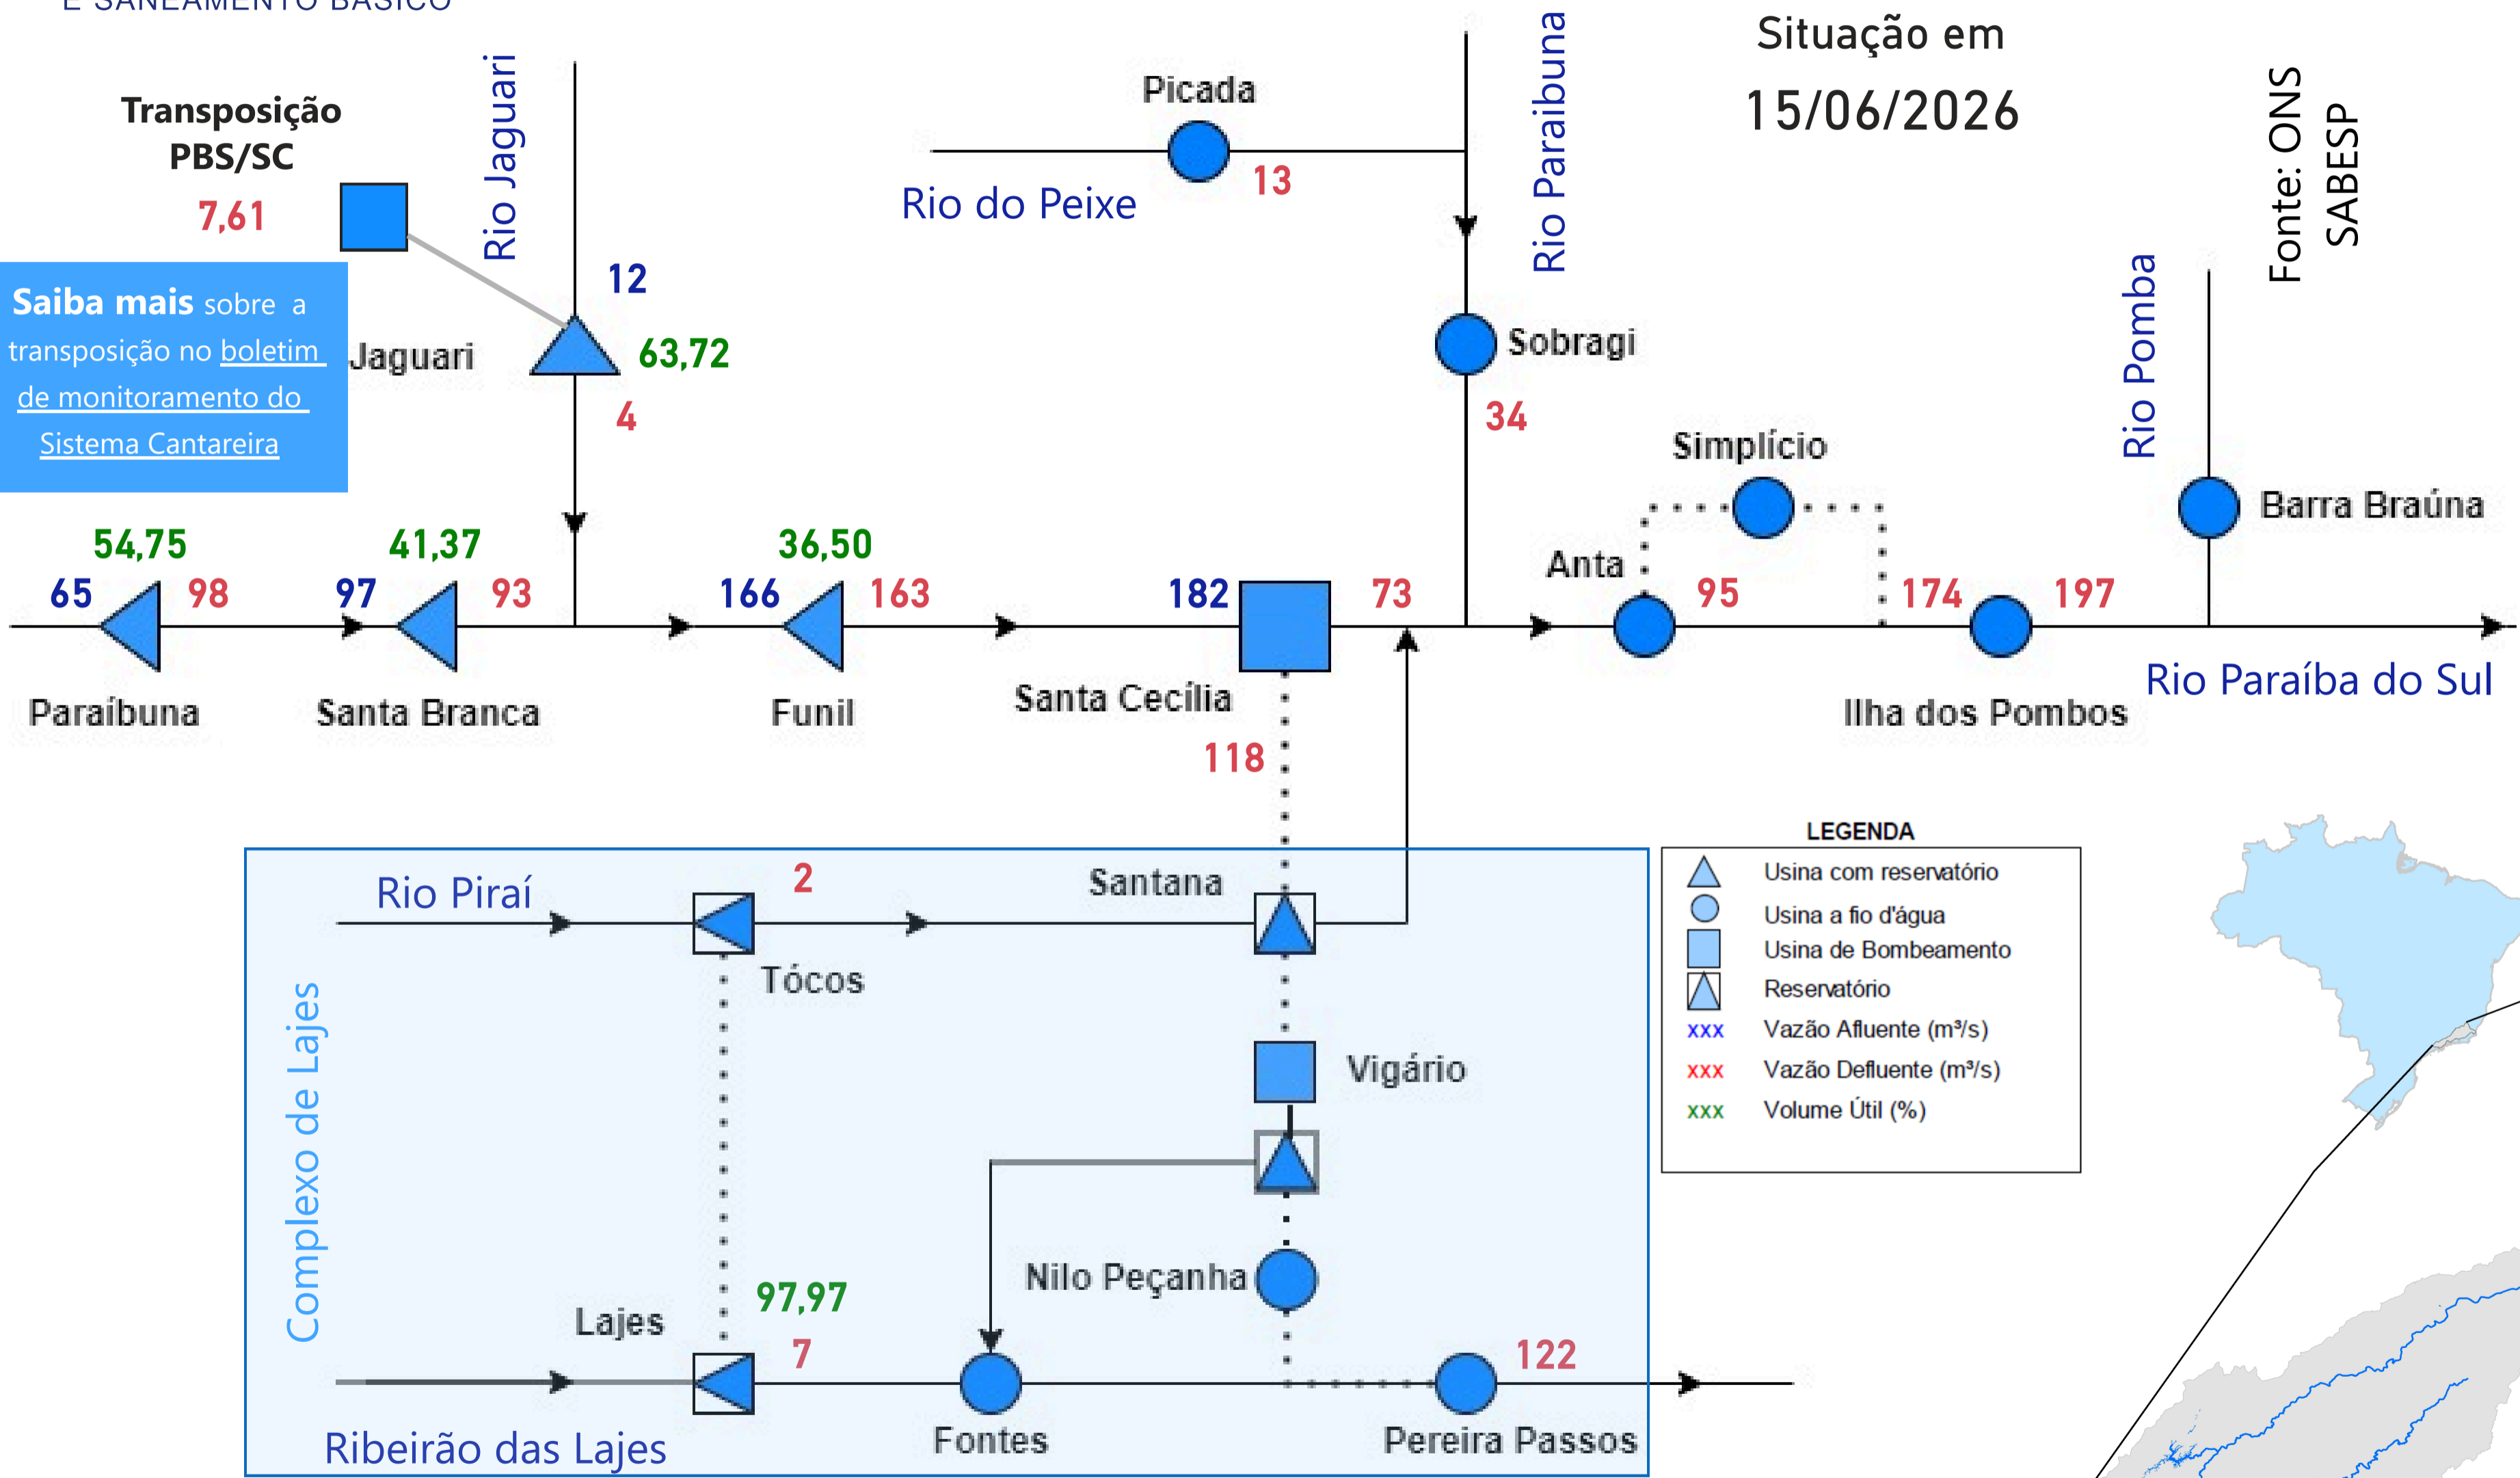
E SANEAMENTO BÁSICO

Situação em
15/06/2026

Fonte: ONS
SABESP

Transposição PBS/SC
7,61

Saiba mais sobre a transposição no boletim de monitoramento do Sistema Cantareira

Rio Jaguari
12
Jaguari
63,72
4

Picada
Rio do Peixe
13

Rio Paraibuna
Sobragi
34

Rio Pomba
Barra Braúna

Simplício
Anta

54,75
65
98
Paraibuna

41,37
97
93
Santa Branca

36,50
166
163
Funil

182
73
Santa Cecília
118

95
174
197
Ilha dos Pombos
Rio Paraíba do Sul

Complexo de Lajes
Rio Piraí
2
Santana
Tócos
Vigário
Nilo Peçanha
Lajes
97,97
7
Fontes
122
Pereira Passos
Ribeirão das Lajes

LEGENDA
Usina com reservatório
Usina a fio d'água
Usina de Bombeamento
Reservatório
xxx Vazão Afluente (m³/s)
xxx Vazão Defluente (m³/s)
xxx Volume Útil (%)